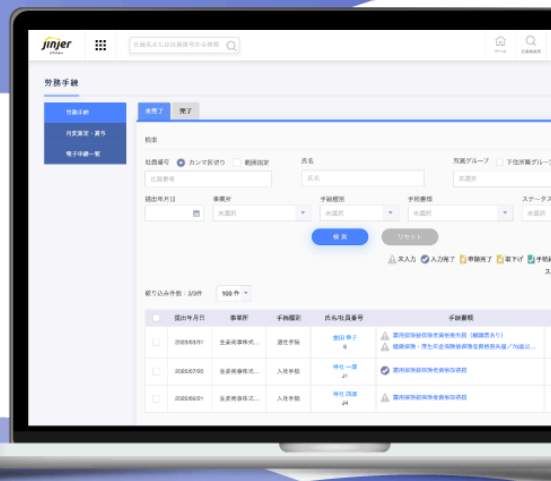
jinjer

労務手続

労務手続
月変算定・賞与
電子申請一覧

未完了 完了

検索

社員番号 カンマ区切り 範囲指定
社員番号

氏名
氏名

所属グループ 下位所属グループ
未選択

提出年月日
事業所
未選択
手続種別
未選択
手続書類
未選択
ステータス
未選択

検索 リセット

未入力 入力完了 準備完了 差戻し 手続

絞り込み件数：3/3件 100件

| | 提出年月日 | 事業所 | 手続種別 | 氏名/社員番号 | 手続書類 |
|---|---|---|---|---|---|
| | 2022/03/01 | 生産用事務株式... | 退社手続 | 金田 幸子 6 | 雇用保険被保険者資格喪失届（離職票あり） 健康保険・厚生年金保険被保険者資格喪失届／70歳以... |
| | 2022/07/30 | 生産用事務株式... | 入社手続 | 仲村 一郎 J1 | 雇用保険被保険者資格取得届 |
| | 2022/05/01 | 生産用事務株式... | 入社手続 | 仲村 四郎 J4 | 雇用保険被保険者資格取得届 |